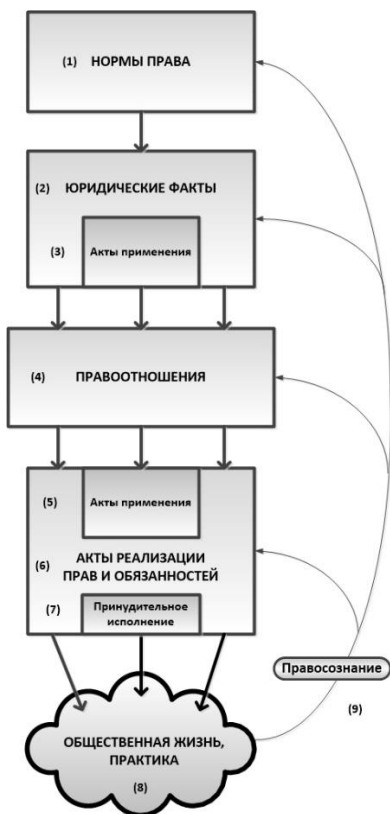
(1) НОРМЫ ПРАВА

(2) ЮРИДИЧЕСКИЕ ФАКТЫ

(3) Акты применения

(4) ПРАВООТНОШЕНИЯ

(5) Акты применения

(6) АКТЫ РЕАЛИЗАЦИИ ПРАВ И ОБЯЗАННОСТЕЙ

(7) Принудительное исполнение

Правосознание

(9)

ОБЩЕСТВЕННАЯ ЖИЗНЬ, ПРАКТИКА

(8)